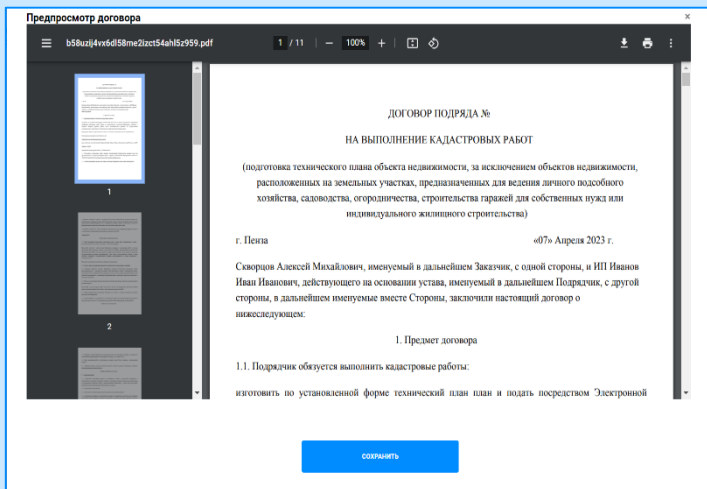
Предпросмотр договора

×

b58uzij4vx6dl58me2izct54ahl5z959.pdf

1 / 11

100%

1

2

ДОГОВОР ПОДРЯДА №

НА ВЫПОЛНЕНИЕ КАДАСТРОВЫХ РАБОТ

(подготовка технического плана объекта недвижимости, за исключением объектов недвижимости, расположенных на земельных участках, предназначенных для ведения личного подсобного хозяйства, садоводства, огородничества, строительства гаражей для собственных нужд или индивидуального жилищного строительства)

г. Пенза

«07» Апреля 2023 г.

Скворцов Алексей Михайлович, именуемый в дальнейшем Заказчик, с одной стороны, и ИП Иванов Иван Иванович, действующего на основании устава, именуемый в дальнейшем Подрядчик, с другой стороны, в дальнейшем именуемые вместе Стороны, заключили настоящий договор о нижеследующем:

1. Предмет договора

1.1. Подрядчик обязуется выполнить кадастровые работы:

изготовить по установленной форме технический план план и подать посредством Электронной

СОХРАНИТЬ